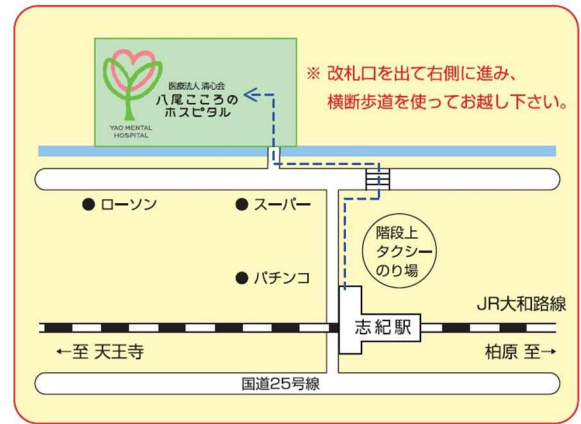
医療法人 清心会
八尾こころのホスピタル
YAO MENTAL HOSPITAL

※ 改札口を出て右側に進み、
横断歩道を使ってお越し下さい。

● ローソン
● スーパー
● パチンコ

階段上
タクシー
のり場

JR大和路線

志紀駅

←至 天王寺

柏原 至→

国道25号線